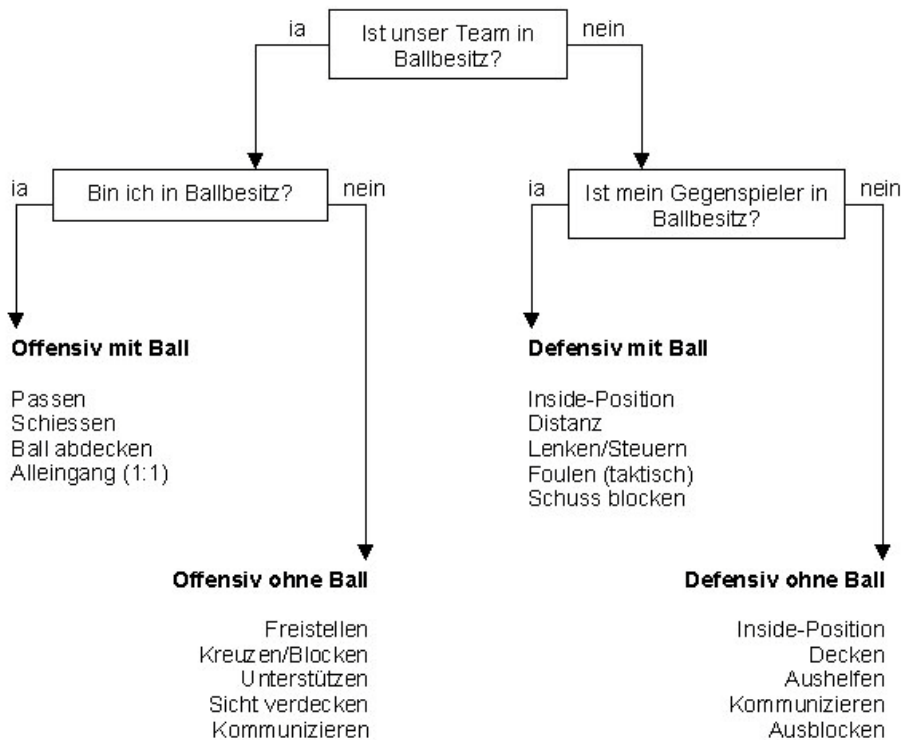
ia

Ist unser Team in Ballbesitz?

nein

ia

Bin ich in Ballbesitz?

nein

ia

Ist mein Gegenspieler in Ballbesitz?

nein

**Offensiv mit Ball**

Passen
Schiessen
Ball abdecken
Alleingang (1:1)

**Offensiv ohne Ball**

Freistellen
Kreuzen/Blocken
Unterstützen
Sicht verdecken
Kommunizieren

**Defensiv mit Ball**

Inside-Position
Distanz
Lenken/Steuern
Foulen (taktisch)
Schuss blocken

**Defensiv ohne Ball**

Inside-Position
Decken
Aushelfen
Kommunizieren
Ausblocken